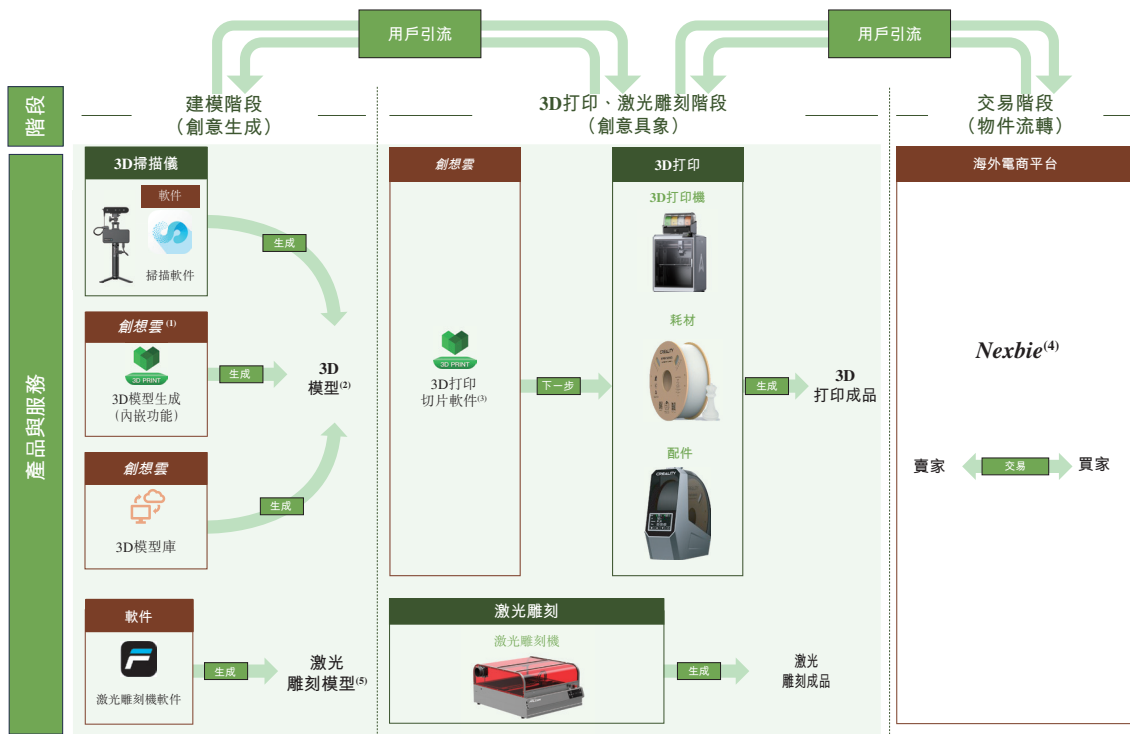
用戶引流

用戶引流

階段

建模階段
（創意生成）

3D打印、激光雕刻階段
（創意具象）

交易階段
（物件流轉）

產品與服務

3D掃描儀

軟件

掃描軟件

生成

創想雲$^{(1)}$

3D PRINT

3D模型生成
（內嵌功能）

生成

3D
模型$^{(2)}$

創想雲

3D模型庫

生成

創想雲

3D PRINT

3D打印
切片軟件$^{(3)}$

下一步

3D打印

3D打印機

耗材

配件

生成

3D
打印成品

海外電商平台

Nexbie$^{(4)}$

賣家

交易

買家

軟件

激光雕刻機軟件

生成

激光
雕刻模型$^{(5)}$

激光雕刻

激光雕刻機

生成

激光
雕刻成品